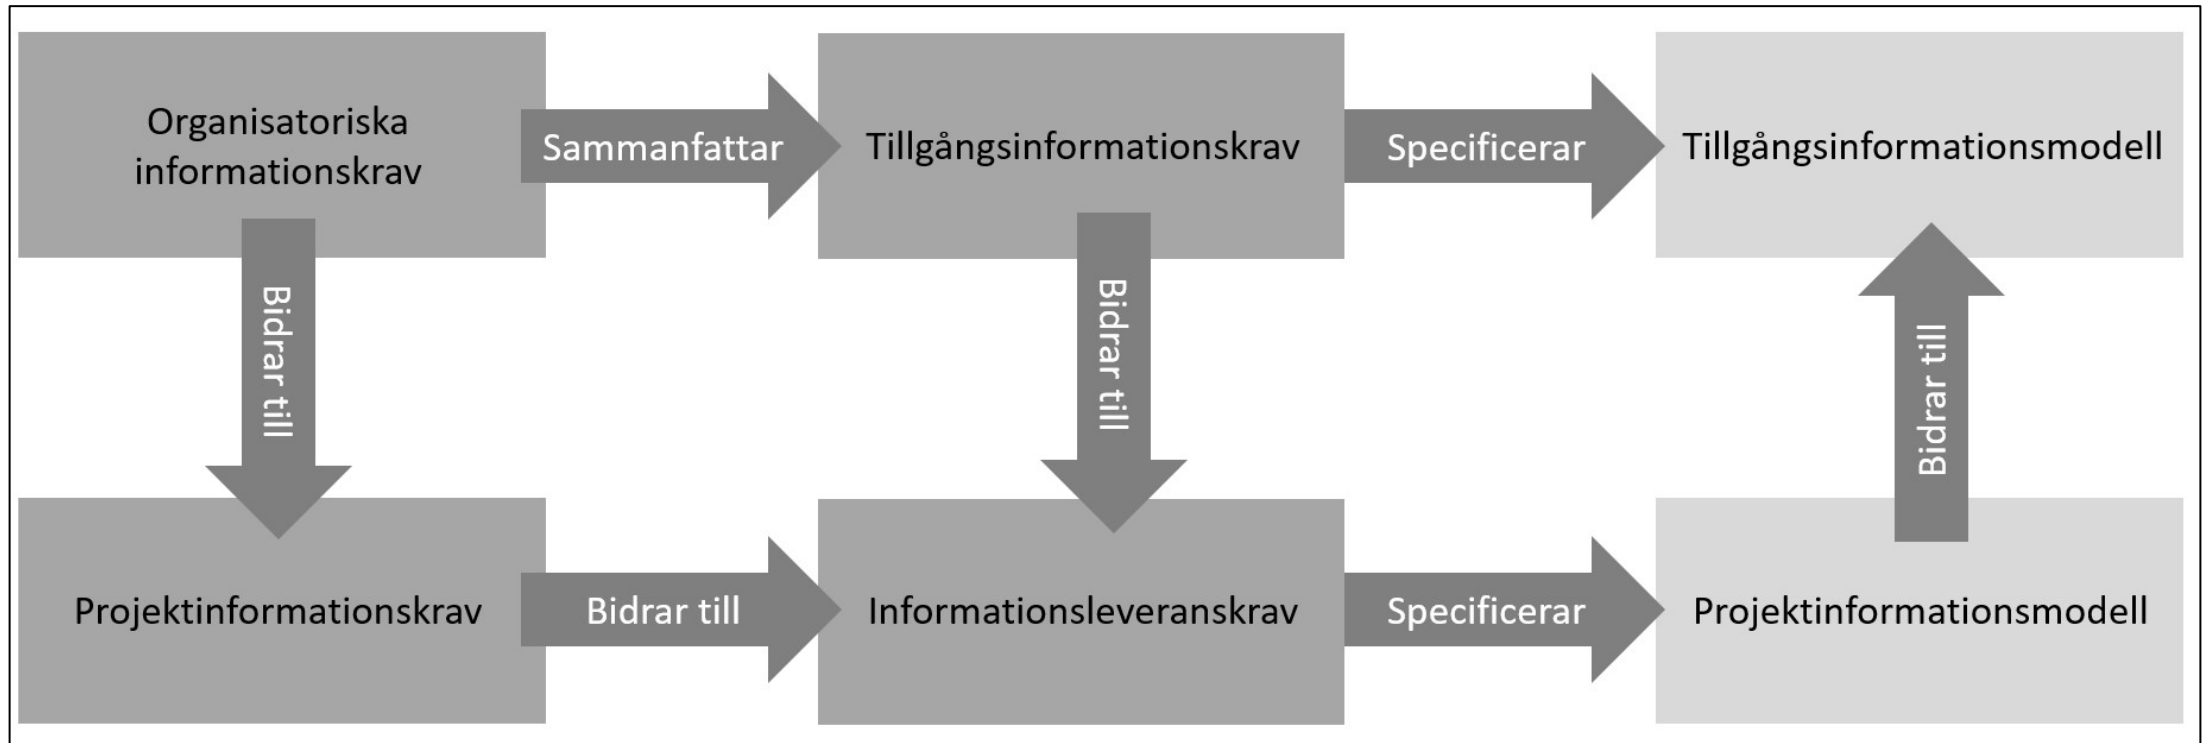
Organisatoriska informationskrav

Sammanfattar

Tillgångsinformationskrav

Specificerar

Tillgångsinformationsmodell

Bidrar till

Bidrar till

Bidrar till

Projektinformationskrav

Bidrar till

Informationsleveranskrav

Specificerar

Projektinformationsmodell